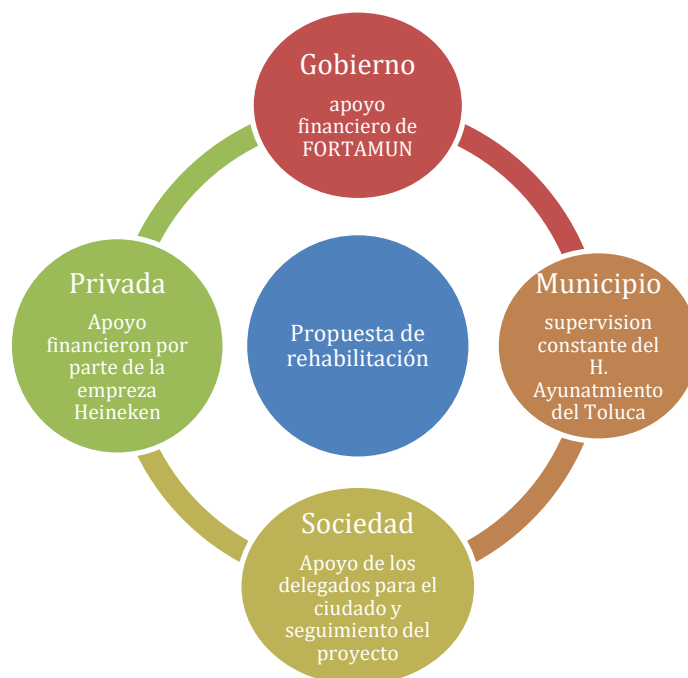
Gobierno

apoyo financiero de FORTAMUN

Privada

Apoyo financieron por parte de la empreza Heineken

Propuesta de rehabilitación

Municipio

supervision constante del H. Ayunatmiento del Toluca

Sociedad

Apoyo de los delegados para el ciudado y seguimiento del proyecto